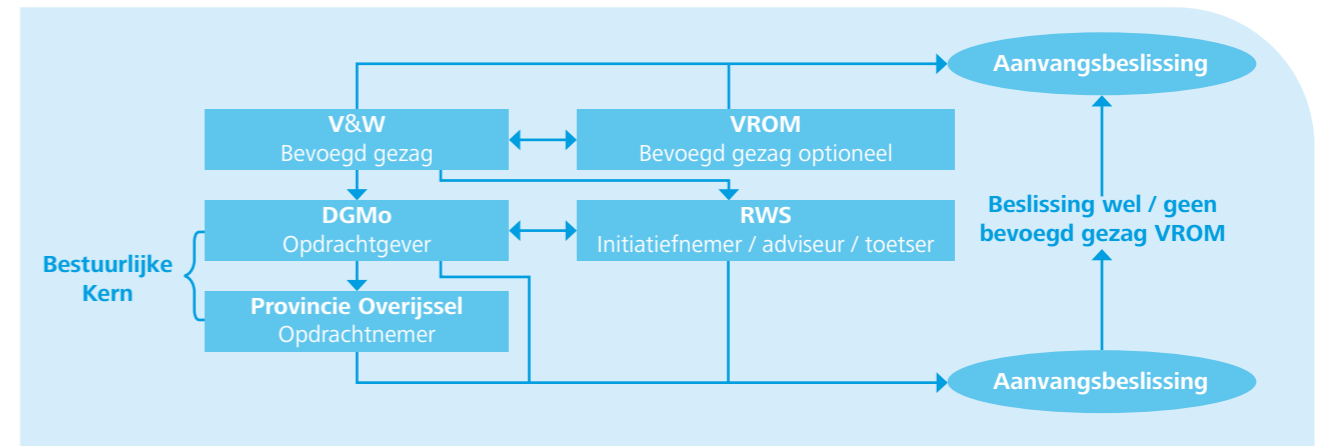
Aanvangsbeslissing

V&W
Bevoegd gezag

VROM
Bevoegd gezag optioneel

DGMo
Opdrachtgever

RWS
Initiatiefnemer / adviseur / toetser

Beslissing wel / geen bevoegd gezag VROM

Bestuurlijke Kern

Provincie Overijssel
Opdrachtnemer

Aanvangsbeslissing